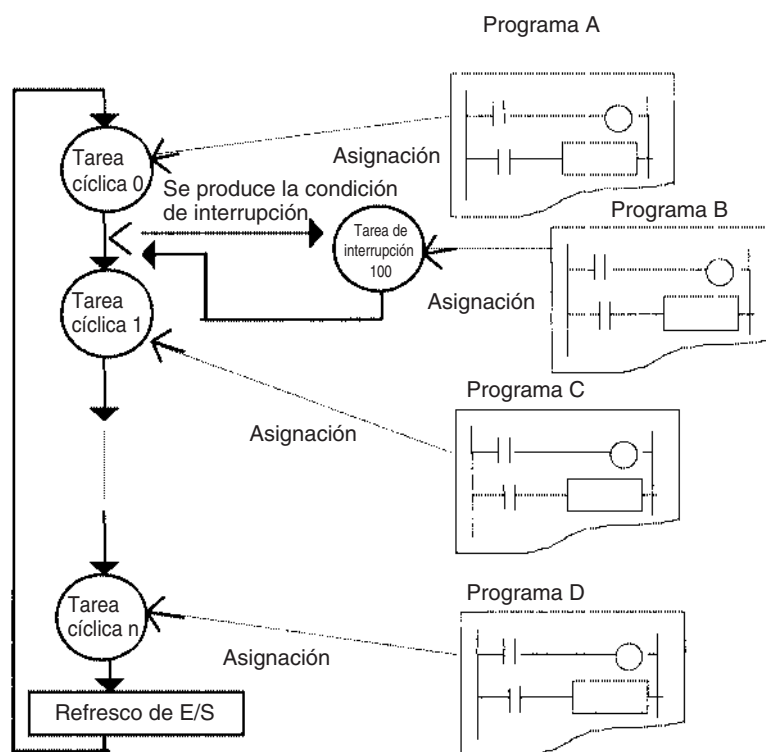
Programa A

Tarea cíclica 0

Asignación

Se produce la condición de interrupción

Programa B

Tarea de interrupción 100

Tarea cíclica 1

Asignación

Programa C

Asignación

Tarea cíclica n

Programa D

Asignación

Refresco de E/S